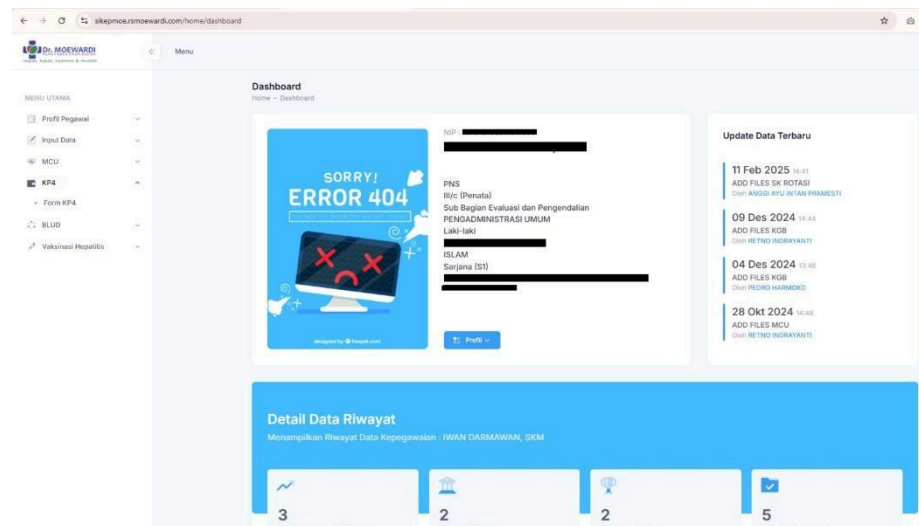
sikepmoe.rsmoewardi.com/home/dashboard

Dr. MOEWARDI

Menu

MENU UTAMA

Profil Pegawai

Input Data

MCU

KP4

Form KP4

BLUD

Vaksinasi Hepatitis

Dashboard

Home - Dashboard

SORRY!
ERROR 404

designed by freepik.com

NIP : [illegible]

PNS
III/c (Penata)
Sub Bagian Evaluasi dan Pengendalian
PENGADMINISTRASI UMUM
Laki-laki

ISLAM
Sarjana (S1)

Profil

Update Data Terbaru

11 Feb 2025 14:41
ADD FILES SK ROTASI
Oleh ANGGI AYU INTAN PRAMESTI

09 Des 2024 14:44
ADD FILES KGB
Oleh RETNO INDRAYANTI

04 Des 2024 13:48
ADD FILES KGB
Oleh PEDRO HARMOKO

28 Okt 2024 14:46
ADD FILES MCU
Oleh RETNO INDRAYANTI

Detail Data Riwayat

Menampilkan Riwayat Data Kepegawaian : IWAN DARMAWAN, SKM

3

2

2

5